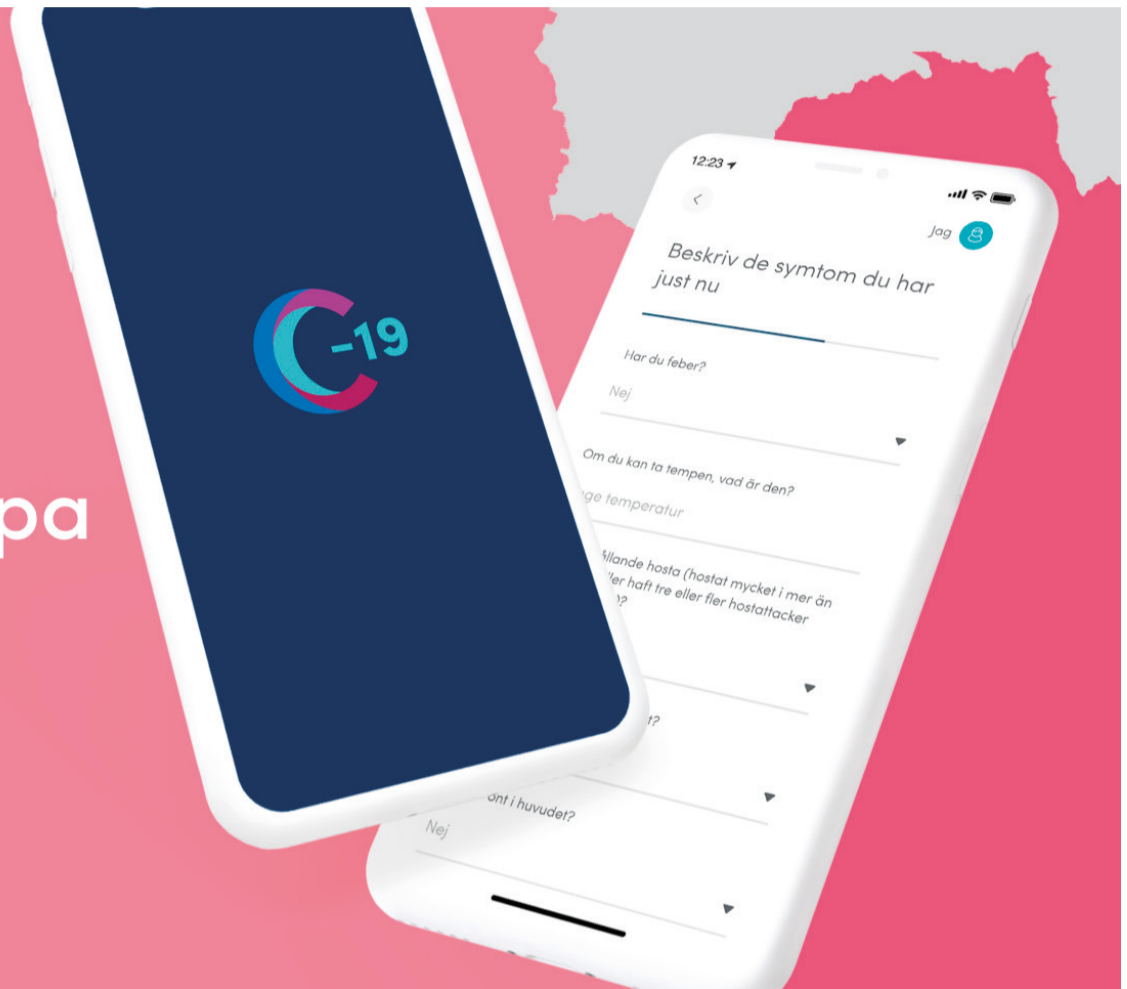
pa

C-19

12:23

<

Jag

Beskriv de symtom du har just nu

Har du feber?

Nej

Om du kan ta tempen, vad är den?

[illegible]ge temperatur

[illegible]llande hosta (hostat mycket i mer än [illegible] ller haft tre eller fler hostattacker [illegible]?

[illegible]t?

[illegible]ont i huvudet?

Nej